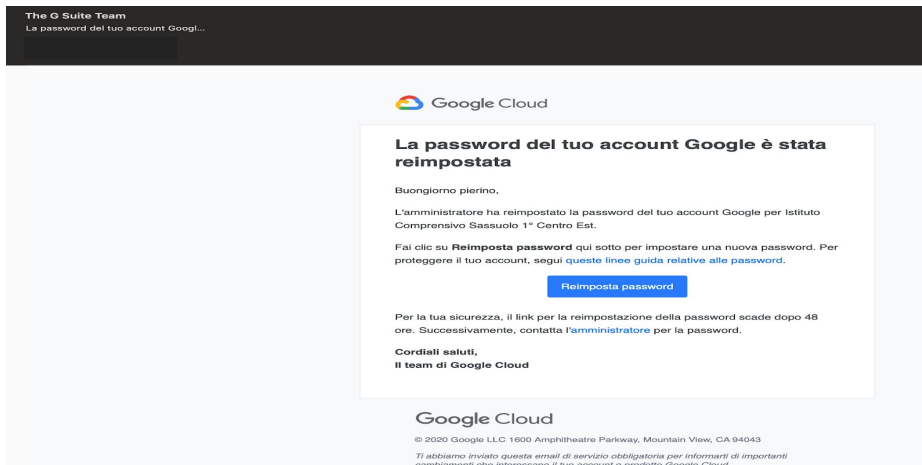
The G Suite Team
La password del tuo account Googl...

Google Cloud

La password del tuo account Google è stata reimpostata

Buongiorno pierino,

L'amministratore ha reimpostato la password del tuo account Google per Istituto Comprensivo Sassuolo 1° Centro Est.

Fai clic su **Reimposta password** qui sotto per impostare una nuova password. Per proteggere il tuo account, segui queste linee guida relative alle password.

Reimposta password

Per la tua sicurezza, il link per la reimpostazione della password scade dopo 48 ore. Successivamente, contatta l'amministratore per la password.

**Cordiali saluti,**
**Il team di Google Cloud**

Google Cloud

© 2020 Google LLC 1600 Amphitheatre Parkway, Mountain View, CA 94043

Ti abbiamo inviato questa email di servizio obbligatoria per informarti di importanti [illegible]